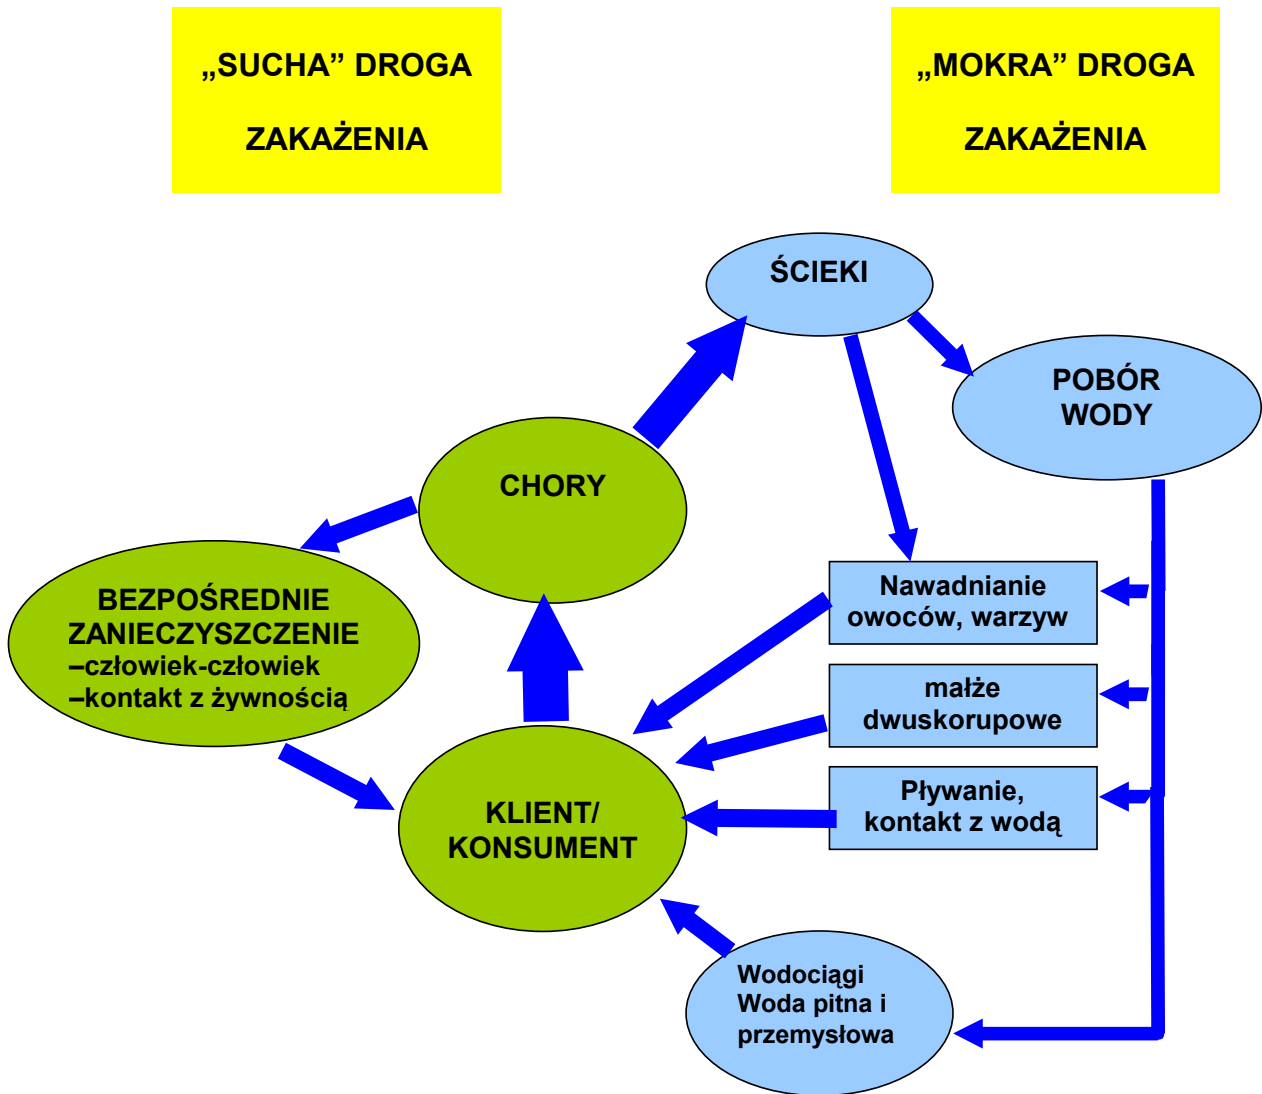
„SUCHA” DROGA

ZAKAŻENIA

„MOKRA” DROGA

ZAKAŻENIA

ŚCIEKI

POBÓR WODY

CHORY

BEZPOŚREDNIE ZANIECZYSZCZENIE
–człowiek-człowiek
–kontakt z żywnością

Nawadnianie owoców, warzyw

małże dwuskorupowe

Pływanie, kontakt z wodą

KLIENT/ KONSUMENT

Wodociągi
Woda pitna i przemysłowa